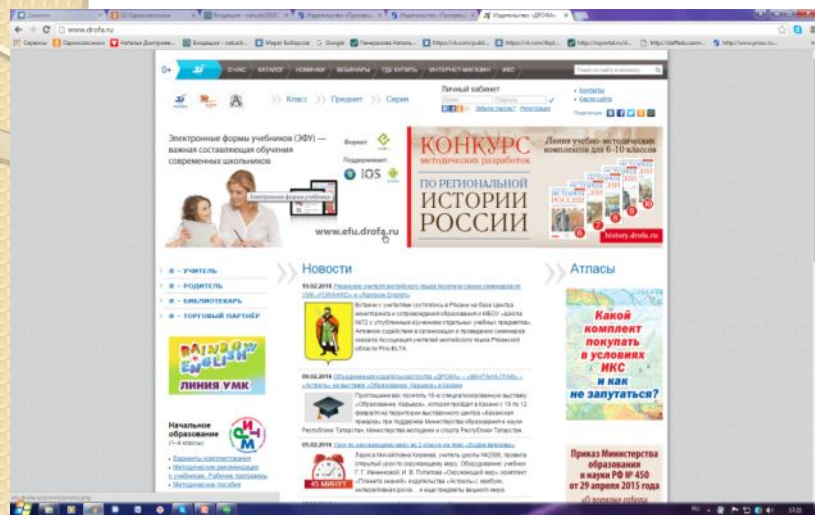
www.drofa.ru

Сервисы | Одноклассники | Наталья Дмитриев... | Входящие - natusik... | Марат Бабаров | Google | Гимназия Натал... | https://vk.com/publ... | https://vk.com/topi... | http://vsportal.ru/s... | http://staffedu.com/... | http://www.prosv.ru...

0+ | О НАС | КАТАЛОГ | НОВИНКИ | ВЕБИНАРЫ | ГДЕ КУПИТЬ | ИНТЕРНЕТ-МАГАЗИН | ИКС

Поиск по сайту и каталогу

Класс | Предмет | Серия

Личный кабинет

Забыли пароль? | Регистрация

Контакты
Карта сайта

Подписаться

Электронные формы учебников (ЭФУ) — важная составляющая обучения современных школьников

Формат:

Поддерживают:

iOS

Электронные формы учебников

www.efu.drofa.ru

КОНКУРС методических разработок

Линия учебно-методических комплексов для 6-10 классов

ПО РЕГИОНАЛЬНОЙ ИСТОРИИ РОССИИ

history.drofa.ru

Я — УЧИТЕЛЬ
Я — РОДИТЕЛЬ
Я — БИБЛИОТЕКАРЬ
Я — ТОРГОВЫЙ ПАРТНЕР

RAINBOW ENGLISH
ЛИНИЯ УМК

Начальное образование (1–4 классы)

Варианты комплектования
Методические рекомендации
к учебникам. Рабочие программы
Методические пособия

Новости

10.02.2016 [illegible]

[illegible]

09.02.2016 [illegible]

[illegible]

05.02.2016 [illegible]

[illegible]

45 МИНУТ

Атласы

Какой комплект покупать в условиях ИКС и как не запутаться?

Приказ Министерства образования и науки РФ № 450 от 29 апреля 2015 года